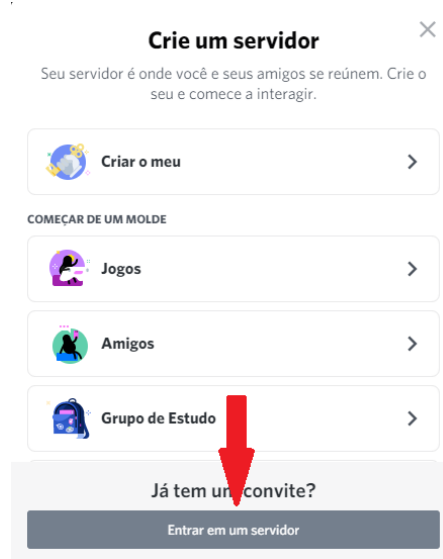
Crie um servidor

Seu servidor é onde você e seus amigos se reúnem. Crie o seu e comece a interagir.

Criar o meu

COMEÇAR DE UM MOLDE

Jogos

Amigos

Grupo de Estudo

Já tem um convite?

Entrar em um servidor